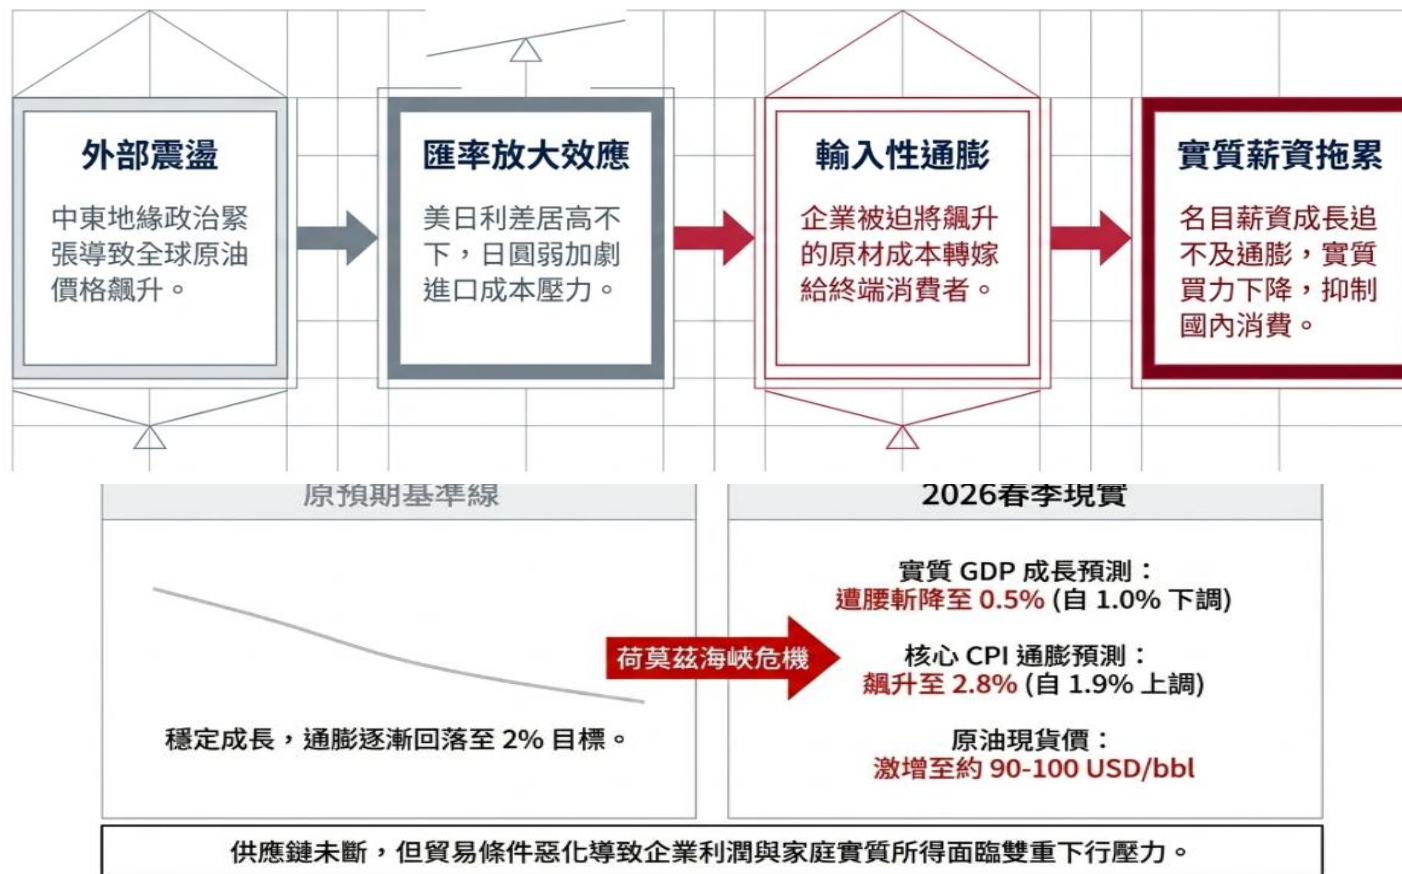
外部震盪

中東地緣政治緊張導致全球原油價格飆升。

匯率放大效應

美日利差居高不下，日圓弱加劇進口成本壓力。

輸入性通膨

企業被迫將飆升的原材成本轉嫁給終端消費者。

實質薪資拖累

名目薪資成長追不及通膨，實質買力下降，抑制國內消費。

原預期基準線

穩定成長，通膨逐漸回落至 2% 目標。

荷莫茲海峽危機

2026春季現實

實質 GDP 成長預測：
遭腰斬降至 0.5% (自 1.0% 下調)

核心 CPI 通膨預測：
飆升至 2.8% (自 1.9% 上調)

原油現貨價：
激增至約 90-100 USD/bbl

供應鏈未斷，但貿易條件惡化導致企業利潤與家庭實質所得面臨雙重下行壓力。